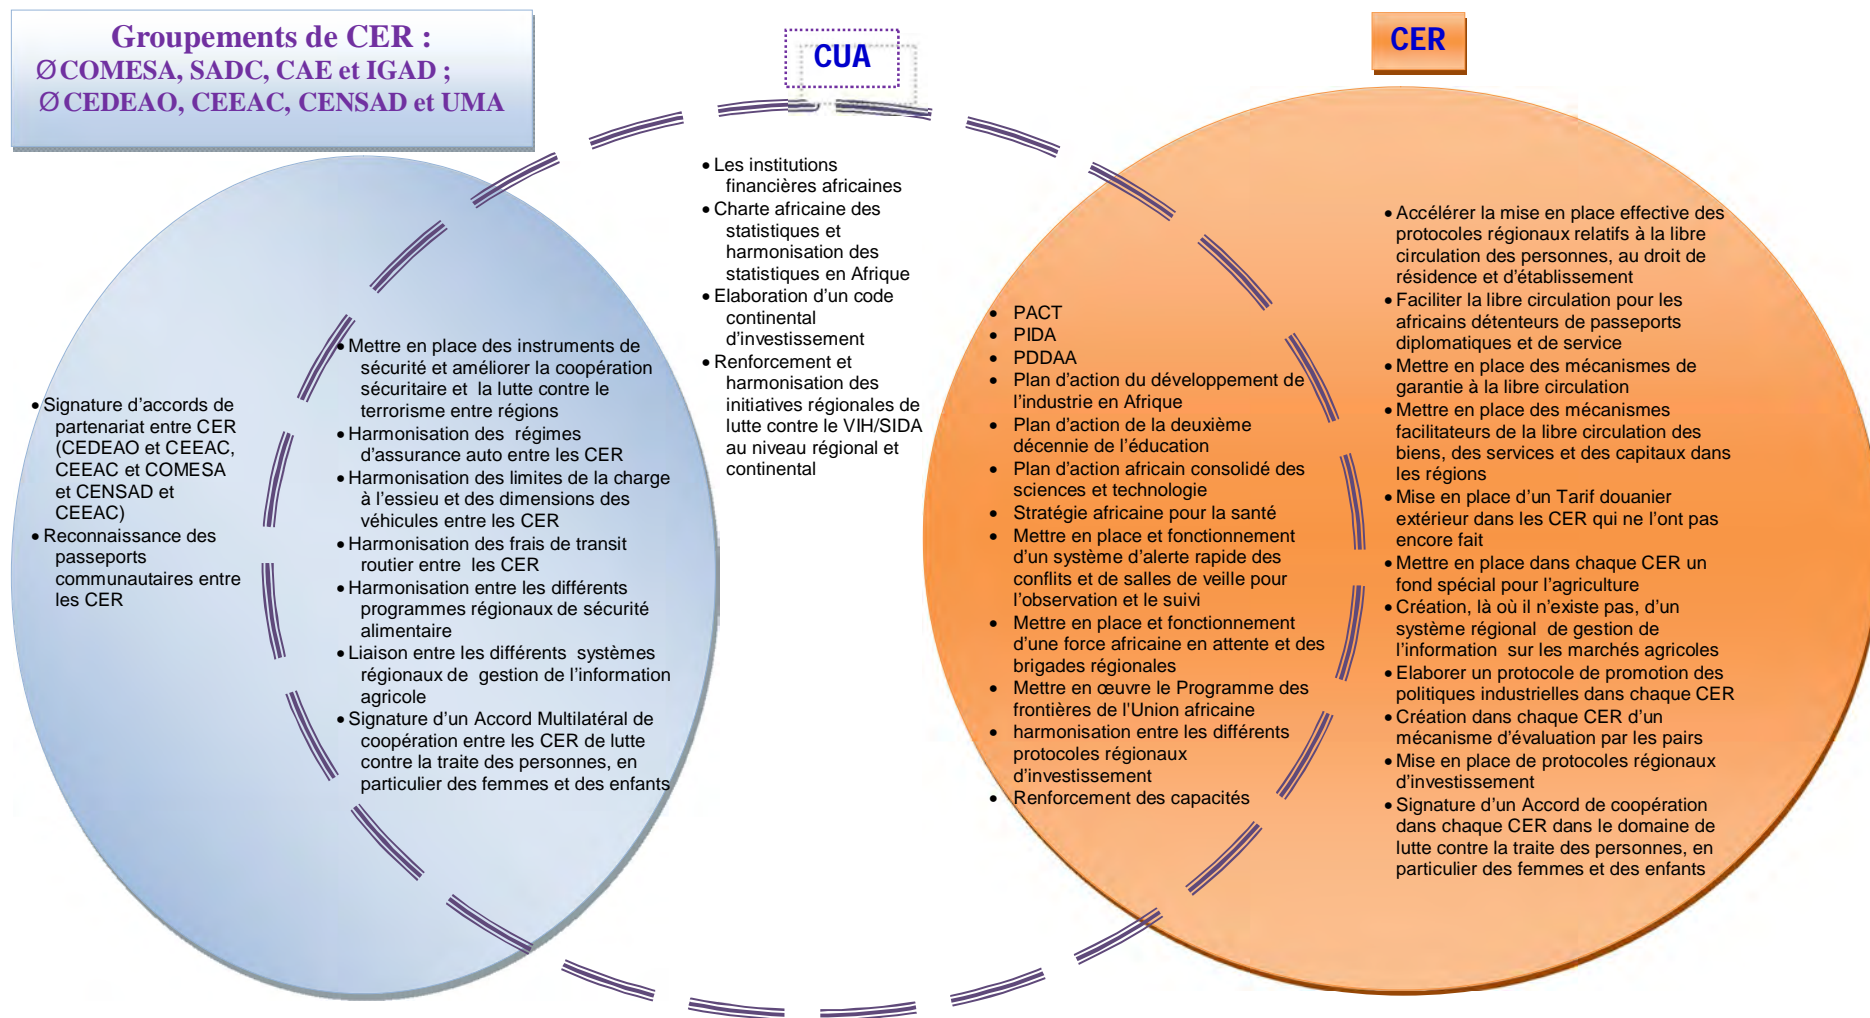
Groupements de CER :
Ø COMESA, SADC, CAE et IGAD ;
Ø CEDEAO, CEEAC, CENSAD et UMA

CUA

CER

• Les institutions financières africaines
• Charte africaine des statistiques et harmonisation des statistiques en Afrique
• Elaboration d'un code continental d'investissement
• Renforcement et harmonisation des initiatives régionales de lutte contre le VIH/SIDA au niveau régional et continental

• Signature d'accords de partenariat entre CER (CEDEAO et CEEAC, CEEAC et COMESA et CENSAD et CEEAC)
• Reconnaissance des passeports communautaires entre les CER

• Mettre en place des instruments de sécurité et améliorer la coopération sécuritaire et la lutte contre le terrorisme entre régions
• Harmonisation des régimes d'assurance auto entre les CER
• Harmonisation des limites de la charge à l'essieu et des dimensions des véhicules entre les CER
• Harmonisation des frais de transit routier entre les CER
• Harmonisation entre les différents programmes régionaux de sécurité alimentaire
• Liaison entre les différents systèmes régionaux de gestion de l'information agricole
• Signature d'un Accord Multilatéral de coopération entre les CER de lutte contre la traite des personnes, en particulier des femmes et des enfants

• PACT
• PIDA
• PDDAA
• Plan d'action du développement de l'industrie en Afrique
• Plan d'action de la deuxième décennie de l'éducation
• Plan d'action africain consolidé des sciences et technologie
• Stratégie africaine pour la santé
• Mettre en place et fonctionnement d'un système d'alerte rapide des conflits et de salles de veille pour l'observation et le suivi
• Mettre en place et fonctionnement d'une force africaine en attente et des brigades régionales
• Mettre en œuvre le Programme des frontières de l'Union africaine
• harmonisation entre les différents protocoles régionaux d'investissement
• Renforcement des capacités

• Accélérer la mise en place effective des protocoles régionaux relatifs à la libre circulation des personnes, au droit de résidence et d'établissement
• Faciliter la libre circulation pour les africains détenteurs de passeports diplomatiques et de service
• Mettre en place des mécanismes de garantie à la libre circulation
• Mettre en place des mécanismes facilitateurs de la libre circulation des biens, des services et des capitaux dans les régions
• Mise en place d'un Tarif douanier extérieur dans les CER qui ne l'ont pas encore fait
• Mettre en place dans chaque CER un fond spécial pour l'agriculture
• Création, là où il n'existe pas, d'un système régional de gestion de l'information sur les marchés agricoles
• Elaborer un protocole de promotion des politiques industrielles dans chaque CER
• Création dans chaque CER d'un mécanisme d'évaluation par les pairs
• Mise en place de protocoles régionaux d'investissement
• Signature d'un Accord de coopération dans chaque CER dans le domaine de lutte contre la traite des personnes, en particulier des femmes et des enfants